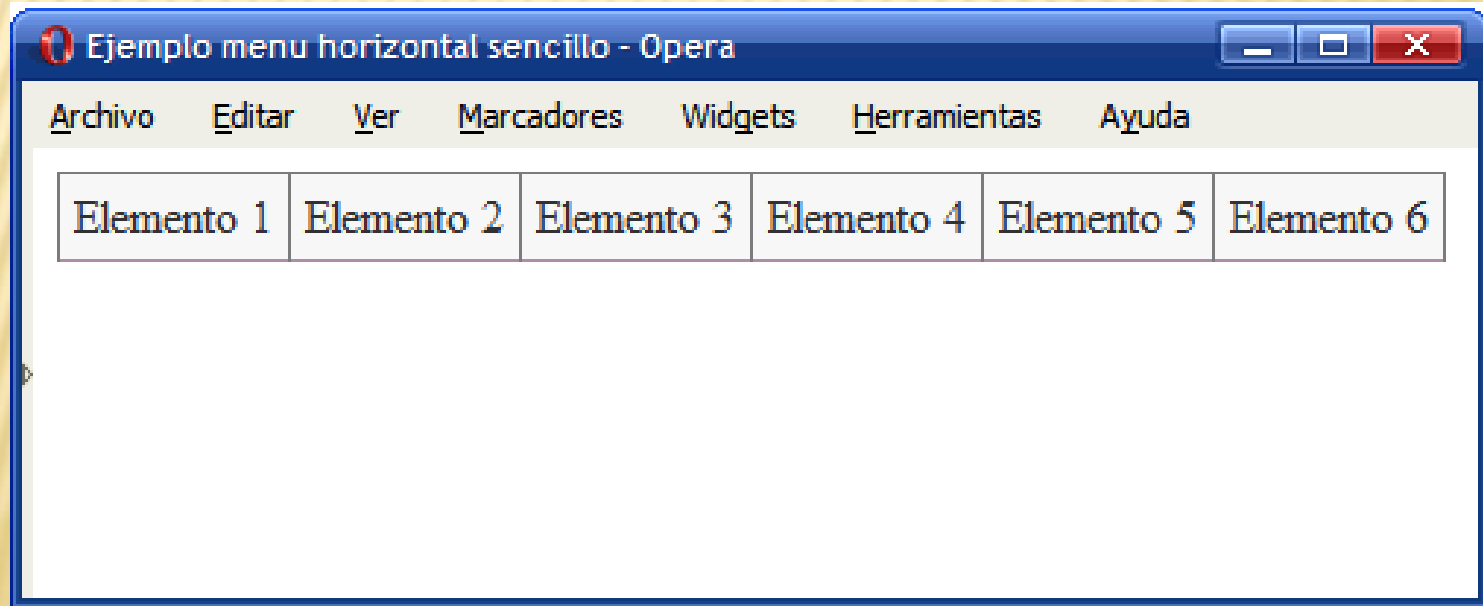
Ejemplo menu horizontal sencillo - Opera

Archivo Editar Ver Marcadores Widgets Herramientas Ayuda

| Elemento 1 | Elemento 2 | Elemento 3 | Elemento 4 | Elemento 5 | Elemento 6 |
|---|---|---|---|---|---|